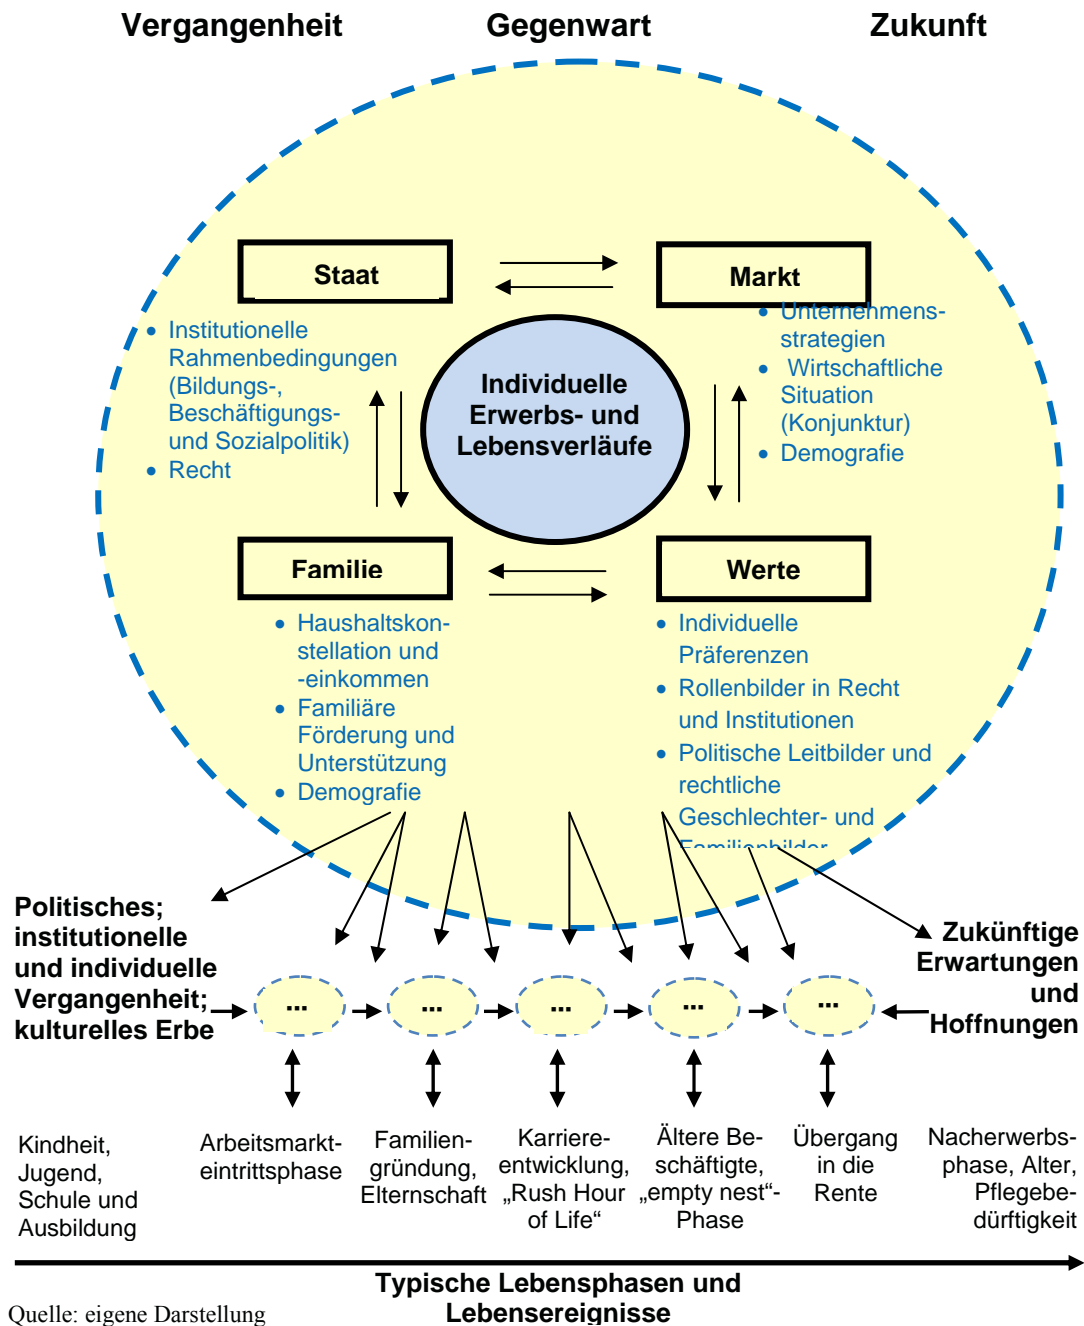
Vergangenheit Gegenwart Zukunft

Staat

Markt

• Institutionelle Rahmenbedingungen (Bildungs-, Beschäftigungs- und Sozialpolitik)
• Recht

• Unternehmensstrategien
• Wirtschaftliche Situation (Konjunktur)
• Demografie

Individuelle Erwerbs- und Lebensverläufe

Familie

Werte

• Haushaltskonstellation und -einkommen
• Familiäre Förderung und Unterstützung
• Demografie

• Individuelle Präferenzen
• Rollenbilder in Recht und Institutionen
• Politische Leitbilder und rechtliche Geschlechter- und Familienbilder

Politisches; institutionelle und individuelle Vergangenheit; kulturelles Erbe

... ... ... ... ...

Zukünftige Erwartungen und Hoffnungen

Kindheit, Jugend, Schule und Ausbildung

Arbeitsmarkteintrittsphase

Familiengründung, Elternschaft

Karriereentwicklung, „Rush Hour of Life“

Ältere Beschäftigte, „empty nest“-Phase

Übergang in die Rente

Nacherwerbsphase, Alter, Pflegebedürftigkeit

Typische Lebensphasen und Lebensereignisse

Quelle: eigene Darstellung